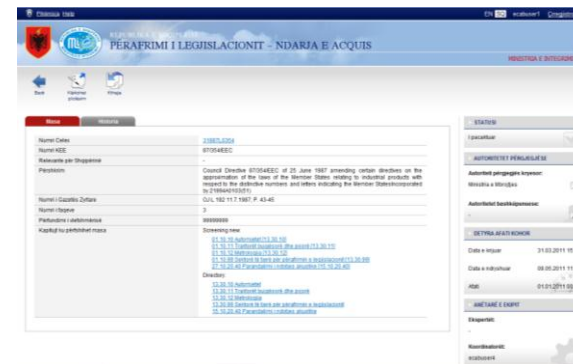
Faqja kryesore Ndihmë

EN ecabuser1 Çregjistrohu

REPUBLIKA E SHQIPËRISË

PËRAFRIMI I LEGJISLACIONIT - NDARJA E ACQUIS

MINISTRIA E INTEGRIMIT

Back Hapësirat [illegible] Shtypje

Masa Historia

| | |
|---|---|
| Numri Celex | 31987L0354 |
| Numri KEE | 87/354/EEC |
| Relevante për Shqipërinë | - |
| Përshkrim | Council Directive 87/354/EEC of 25 June 1987 amending certain directives on the approximation of the laws of the Member States relating to industrial products with respect to the distinctive numbers and letters indicating the Member States(incorporated by 21984A0103(01)) |
| Numri i Gazetës Zyrtare | OJ L 192 11.7.1987, P. 43-45 |
| Numri i Faqeve | 3 |
| Përfundimi i vlefshmërisë | 99999999 |
| Kapitujt ku përfshihet masa | Screening new:<br>01.10.10 Automjetet (13.30.10)<br>01.10.11 Traktorët bujqësorë dhe pyjorë (13.30.11)<br>01.10.12 Metrologjia (13.30.12)<br>01.10.90 Sektorë të tjerë për përafrimin e legjislacionit (13.30.90)<br>01.10.20.40 Parandalimi i ndotjes së ajrit (15.10.20.40)<br>Directory:<br>13.30.10 Automjetet<br>13.30.11 Traktorët bujqësorë dhe pyjorë<br>13.30.12 Metrologjia<br>13.30.90 Sektorë të tjerë për përafrimin e legjislacionit<br>15.10.20.40 Parandalimi i ndotjes së ajrit |

STATUSI
I pacaktuar

AUTORITETET PËRGJEGJËSE
Autoriteti përgjegjës kryesor:
Ministria e Mbrojtjes
Autoritetet bashkëpunuese:
-

DETYRA AFATI KOHOR
Data e krijuar 31.03.2011 15
Data e ndryshuar 09.05.2011 11
Afati 01.01.2011 00

ANËTARË E EKIPIT
Ekspertët:
-
Koordinatorët:
ecabuser4